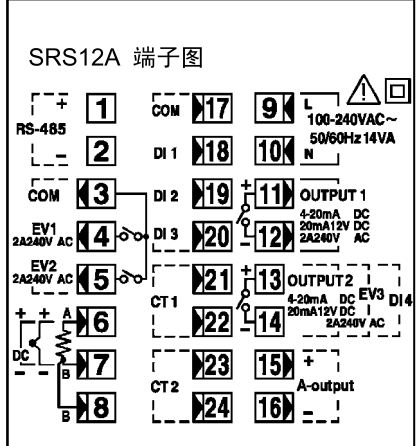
SRS12A 端子图

+
RS-485
–
1
2
COM 17
DI 1 18
9 L
10 N
100-240VAC~
50/60Hz 14VA

COM 3
EV1 2A240V AC 4
EV2 2A240V AC 5
DI 2 19
DI 3 20
+ 11 OUTPUT 1
– 12
4-20mA DC
20mA12V DC
2A240V AC

CT 1
21
22
+ 13 OUTPUT 2
– 14
4-20mA DC
20mA12V DC
2A240V AC
EV3
DI 4

+ + A 6
DC
– – B 7
B 8
23
CT 2
24
15 +
A-output
16 –